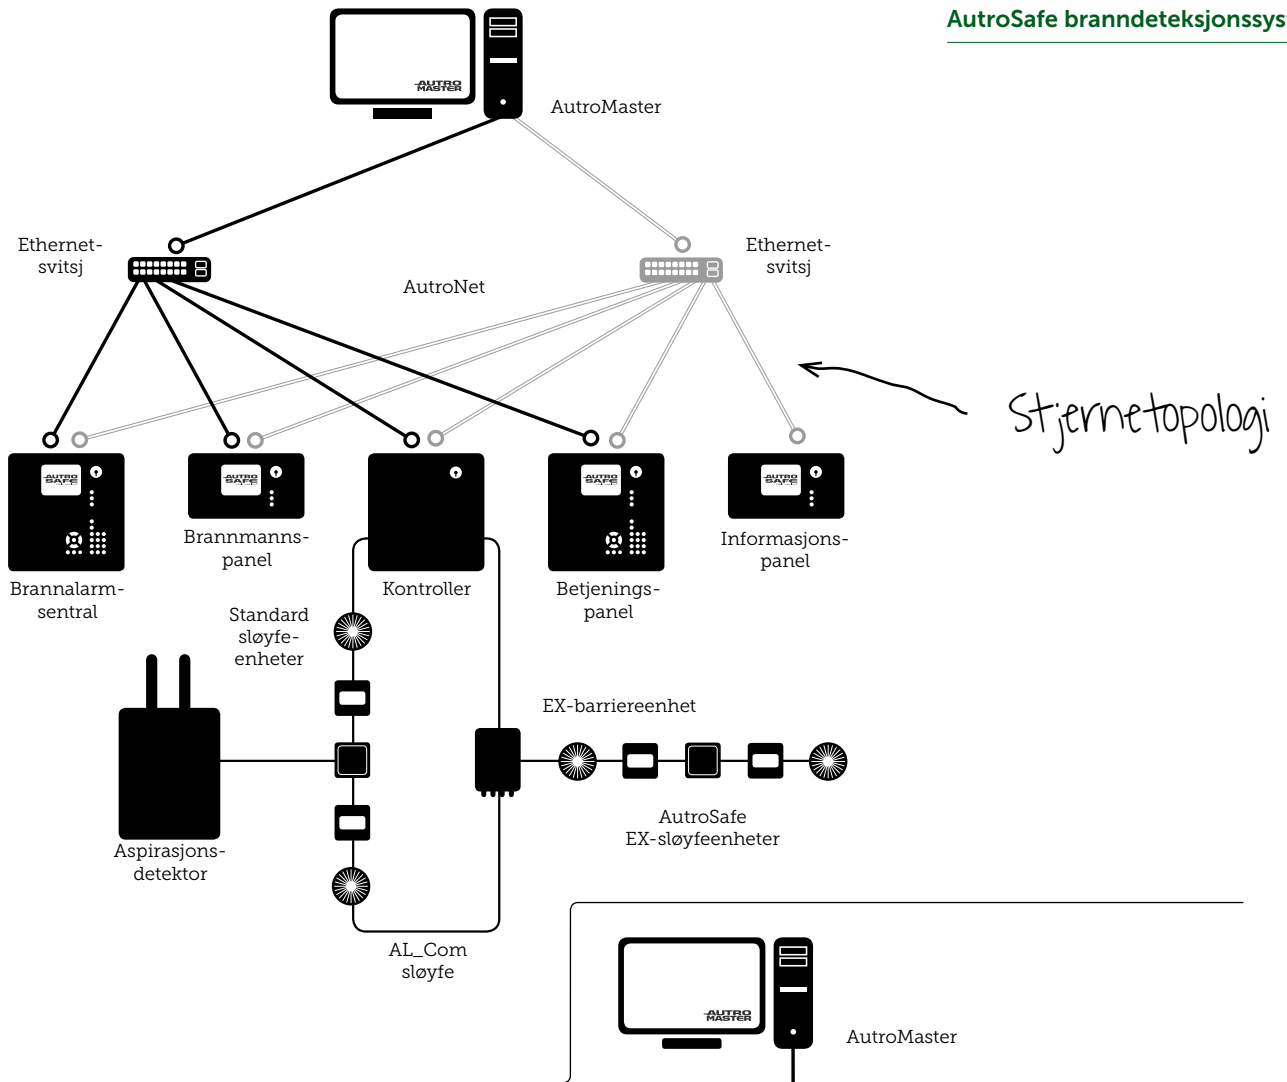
AutroSafe branndeteksjonssys

AUTRO MASTER

AutroMaster

Ethernet-svitsj

Ethernet-svitsj

AutroNet

Stjernetopologi

AUTRO SAFE

AUTRO SAFE

AUTRO SAFE

AUTRO SAFE

Brannmanns-panel

Informasjons-panel

Brannalarm-sentral

Kontroller

Betjenings-panel

Standard sløyfe-enheter

EX-barriereenhet

AutroSafe EX-sløyfeenheter

Aspirasjons-detektor

AL_Com sløyfe

AUTRO MASTER

AutroMaster